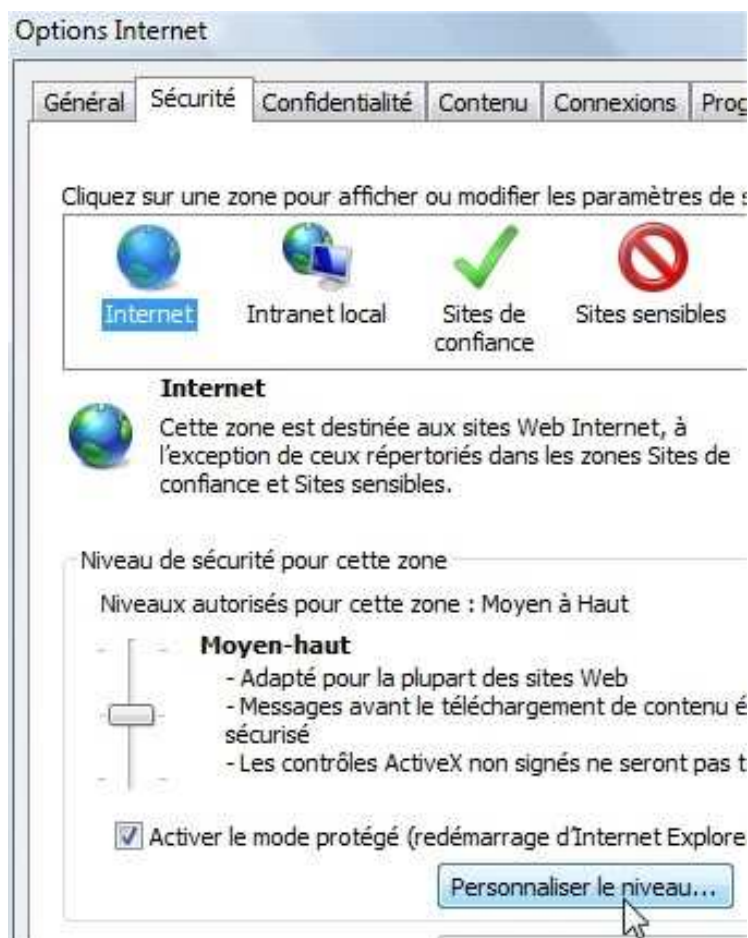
Options Internet

Général | Sécurité | Confidentialité | Contenu | Connexions | Prog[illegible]

Cliquez sur une zone pour afficher ou modifier les paramètres de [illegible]

Internet

Intranet local

Sites de confiance

Sites sensibles

Internet

Cette zone est destinée aux sites Web Internet, à l'exception de ceux répertoriés dans les zones Sites de confiance et Sites sensibles.

Niveau de sécurité pour cette zone

Niveaux autorisés pour cette zone : Moyen à Haut

Moyen-haut
- Adapté pour la plupart des sites Web
- Messages avant le téléchargement de contenu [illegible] sécurisé
- Les contrôles ActiveX non signés ne seront pas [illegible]

Activer le mode protégé (redémarrage d'Internet Explore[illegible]

Personnaliser le niveau...